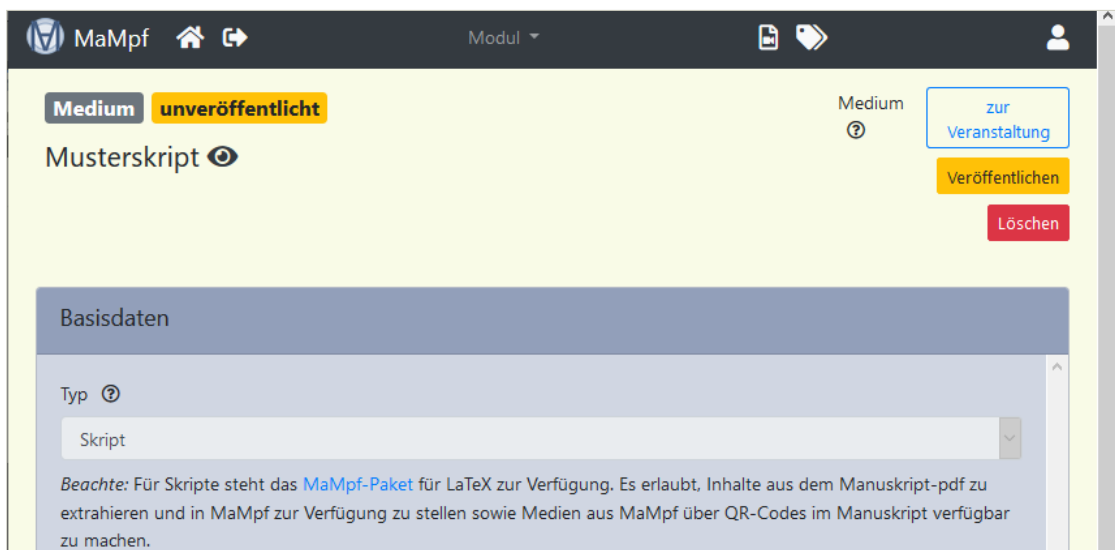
MaMpf Modul

Medium unveröffentlicht

Musterskript

Medium

zur Veranstaltung

Veröffentlichen

Löschen

Basisdaten

Typ

Skript

*Beachte:* Für Skripte steht das MaMpf-Paket für LaTeX zur Verfügung. Es erlaubt, Inhalte aus dem Manuskript-pdf zu extrahieren und in MaMpf zur Verfügung zu stellen sowie Medien aus MaMpf über QR-Codes im Manuskript verfügbar zu machen.